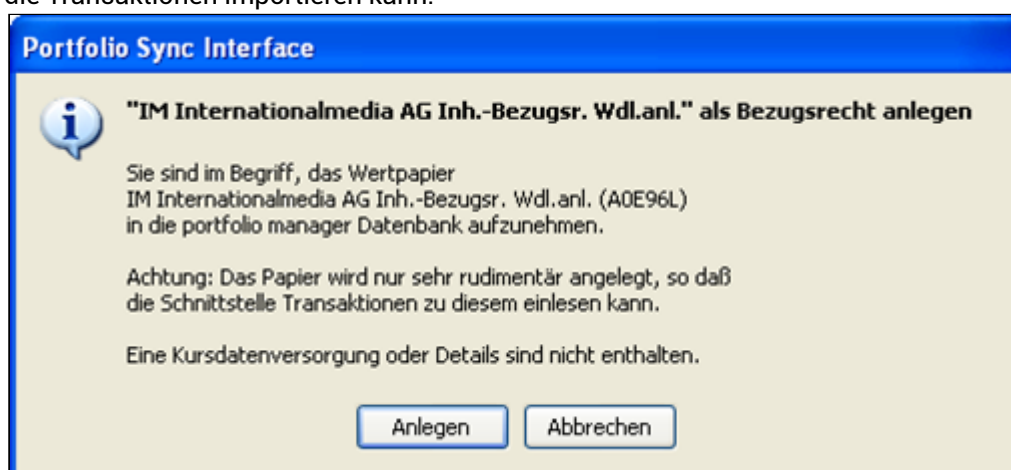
die Transaktionen importieren kann.

Portfolio Sync Interface

"IM Internationalmedia AG Inh.-Bezugsr. Wdl.anl." als Bezugsrecht anlegen

Sie sind im Begriff, das Wertpapier IM Internationalmedia AG Inh.-Bezugsr. Wdl.anl. (A0E96L) in die portfolio manager Datenbank aufzunehmen.

Achtung: Das Papier wird nur sehr rudimentär angelegt, so daß die Schnittstelle Transaktionen zu diesem einlesen kann.

Eine Kursdatenversorgung oder Details sind nicht enthalten.

Anlegen Abbrechen